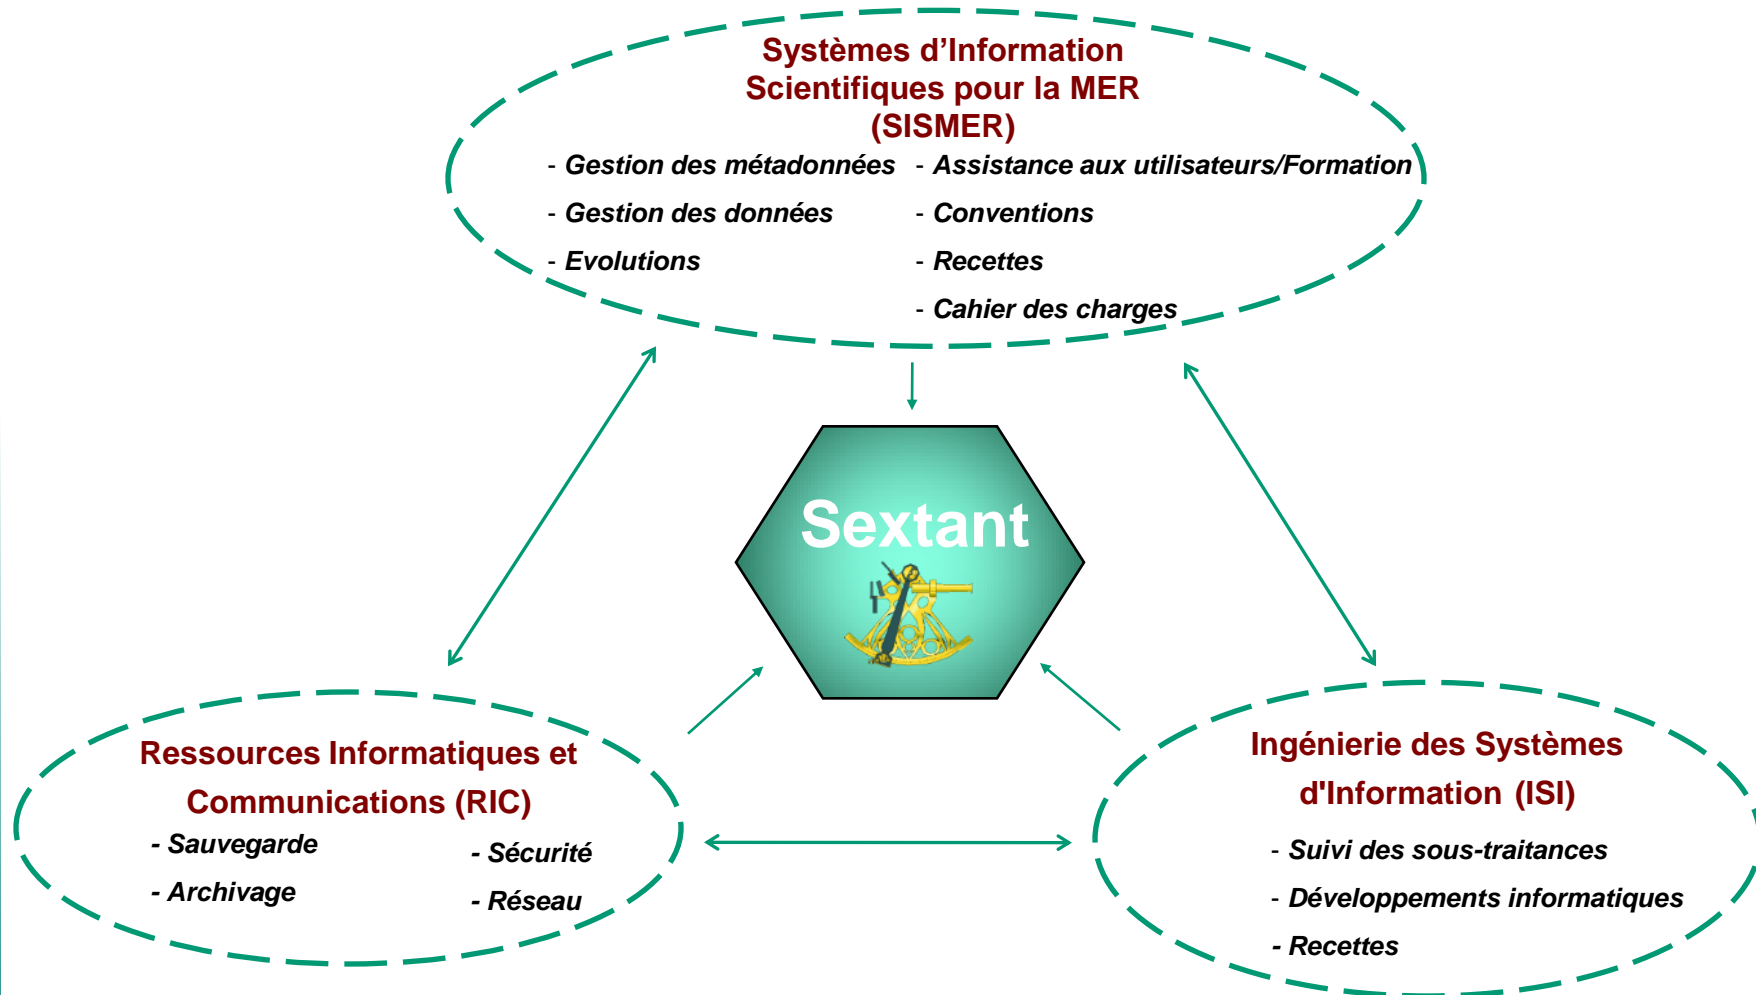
Systèmes d’Information Scientifiques pour la MER (SISMER)

- Gestion des métadonnées
- Gestion des données
- Evolutions

- Assistance aux utilisateurs/Formation
- Conventions
- Recettes
- Cahier des charges

Sextant

Ressources Informatiques et Communications (RIC)

- Sauvegarde
- Archivage

- Sécurité
- Réseau

Ingénierie des Systèmes d'Information (ISI)

- Suivi des sous-traitances
- Développements informatiques
- Recettes